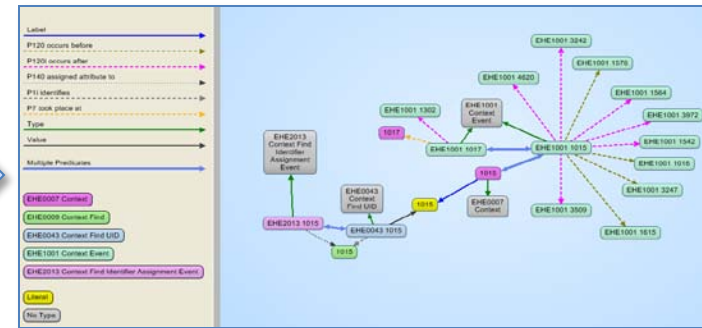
Label
P120 occurs before
P120i occurs after
P140 assigned attribute to
P1i identifies
P7 took place at
Type
Value
Multiple Predicates

EHE0007 Context
EHE0009 Context Find
EHE0043 Context Find UID
EHE1001 Context Event
EHE2013 Context Find Identifier Assignment Event

Literal
No Type

EHE1001 3242
EHE1001 1570
EHE1001 4620
EHE1001 1564
EHE1001 3972
EHE1001 1302
EHE1001 Context Event
EHE1001 1542
1017
EHE1001 1017
EHE1001 1015
EHE1001 1016
EHE2013 Context Find Identifier Assignment Event
EHE1001 3247
1015
EHE0043 Context Find UID
EHE0007 Context
1015
EHE1001 3509
EHE1001 1615
EHE2013 1015
EHE0043 1015
1015